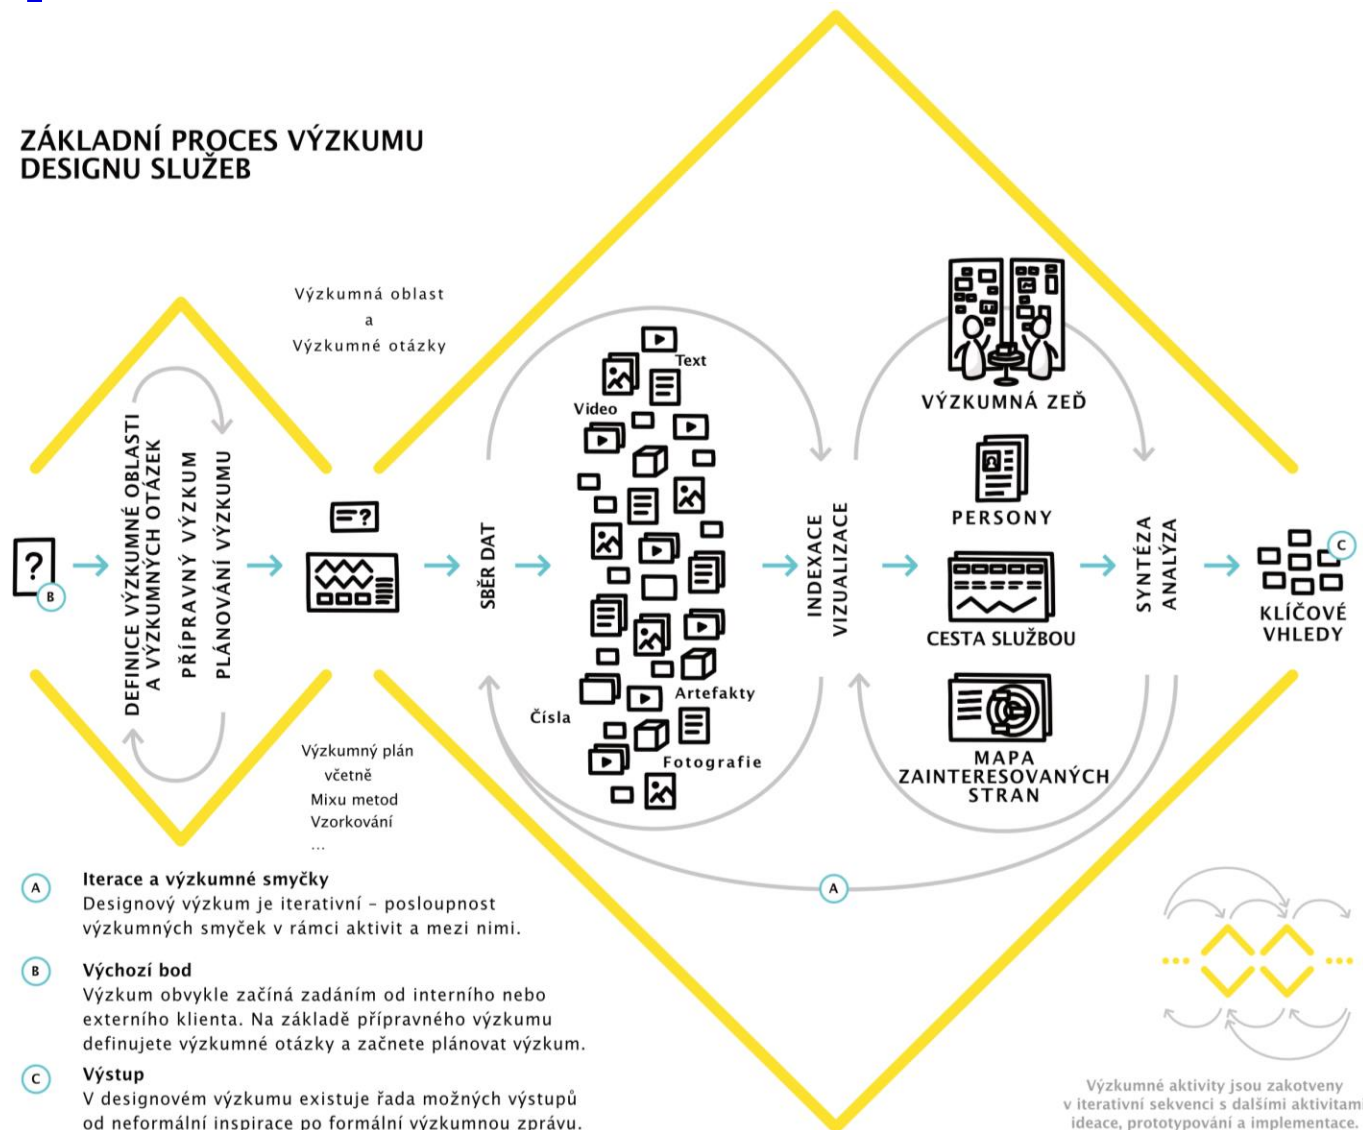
ZÁKLADNÍ PROCES VÝZKUMU DESIGNU SLUŽEB

Výzkumná oblast
a
Výzkumné otázky

B

DEFINICE VÝZKUMNÉ OBLASTI A VÝZKUMNÝCH OTÁZEK

PŘÍPRAVNÝ VÝZKUM

PLÁNOVÁNÍ VÝZKUMU

Výzkumný plán
včetně
Mixu metod
Vzorkování
...

SBĚR DAT

Text
Video
Artefakty
Čísla
Fotografie

INDEXACE
VIZUALIZACE

VÝZKUMNÁ ZEĎ

PERSONY

CESTA SLUŽBOU

MAPA ZAINTERESOVANÝCH STRAN

SYNTÉZA
ANALÝZA

C

KLÍČOVÉ VHLEDY

A

A Iterace a výzkumné smyčky
Designový výzkum je iterativní – posloupnost výzkumných smyček v rámci aktivit a mezi nimi.

B Výchozí bod
Výzkum obvykle začíná zadáním od interního nebo externího klienta. Na základě přípravného výzkumu definujete výzkumné otázky a začnete plánovat výzkum.

C Výstup
V designovém výzkumu existuje řada možných výstupů od neformální inspirace po formální výzkumnou zprávu.

Výzkumné aktivity jsou zakotveny v iterativní sekvenci s dalšími aktivitami ideace, prototypování a implementace.